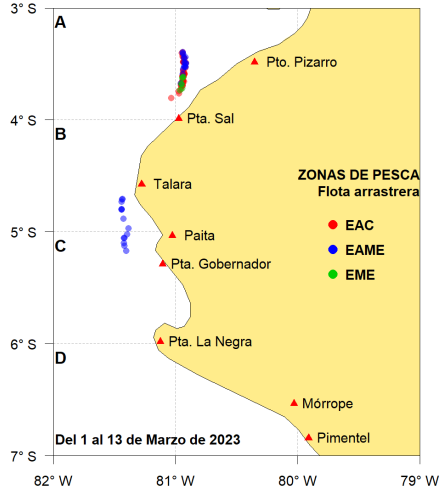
3° S
4° S
5° S
6° S
7° S

A
B
C
D

Pto. Pizarro
Pta. Sal
Talara
Paita
Pta. Gobernador
Pta. La Negra
Mórrope
Pimentel

ZONAS DE PESCA
Flota arrastrera
EAC
EAME
EME

Del 1 al 13 de Marzo de 2023

82° W
81° W
80° W
79° W